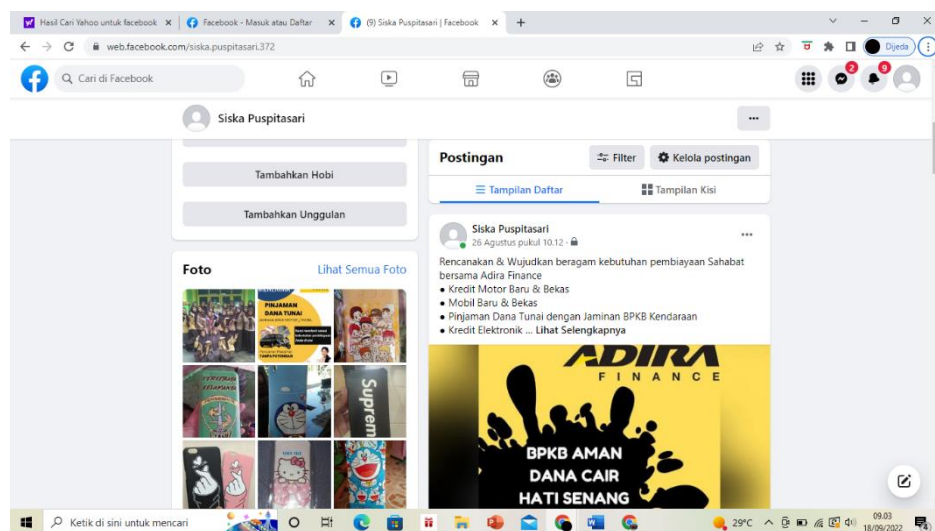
Hasil Cari Yahoo untuk facebook ×
Facebook - Masuk atau Daftar ×
(9) Siska Puspitasari | Facebook ×
+

web.facebook.com/siska.puspitasari.372

Dijeda

Cari di Facebook

2
9

Siska Puspitasari

...

Tambahkan Hobi

Tambahkan Unggulan

Foto
Lihat Semua Foto

PINJAMAN DANA TUNAI

Supreme

Postingan
Filter
Kelola postingan

Tampilan Daftar
Tampilan Kisi

Siska Puspitasari
26 Agustus pukul 10.12 ·

...

Rencanakan & Wujudkan beragam kebutuhan pembiayaan Sahabat bersama Adira Finance
• Kredit Motor Baru & Bekas
• Mobil Baru & Bekas
• Pinjaman Dana Tunai dengan Jaminan BPKB Kendaraan
• Kredit Elektronik ... Lihat Selengkapnya

ADIRA
FINANCE

BPKB AMAN
DANA CAIR
HATI SENANG

Ketik di sini untuk mencari

29°C

09.03
18/09/2022